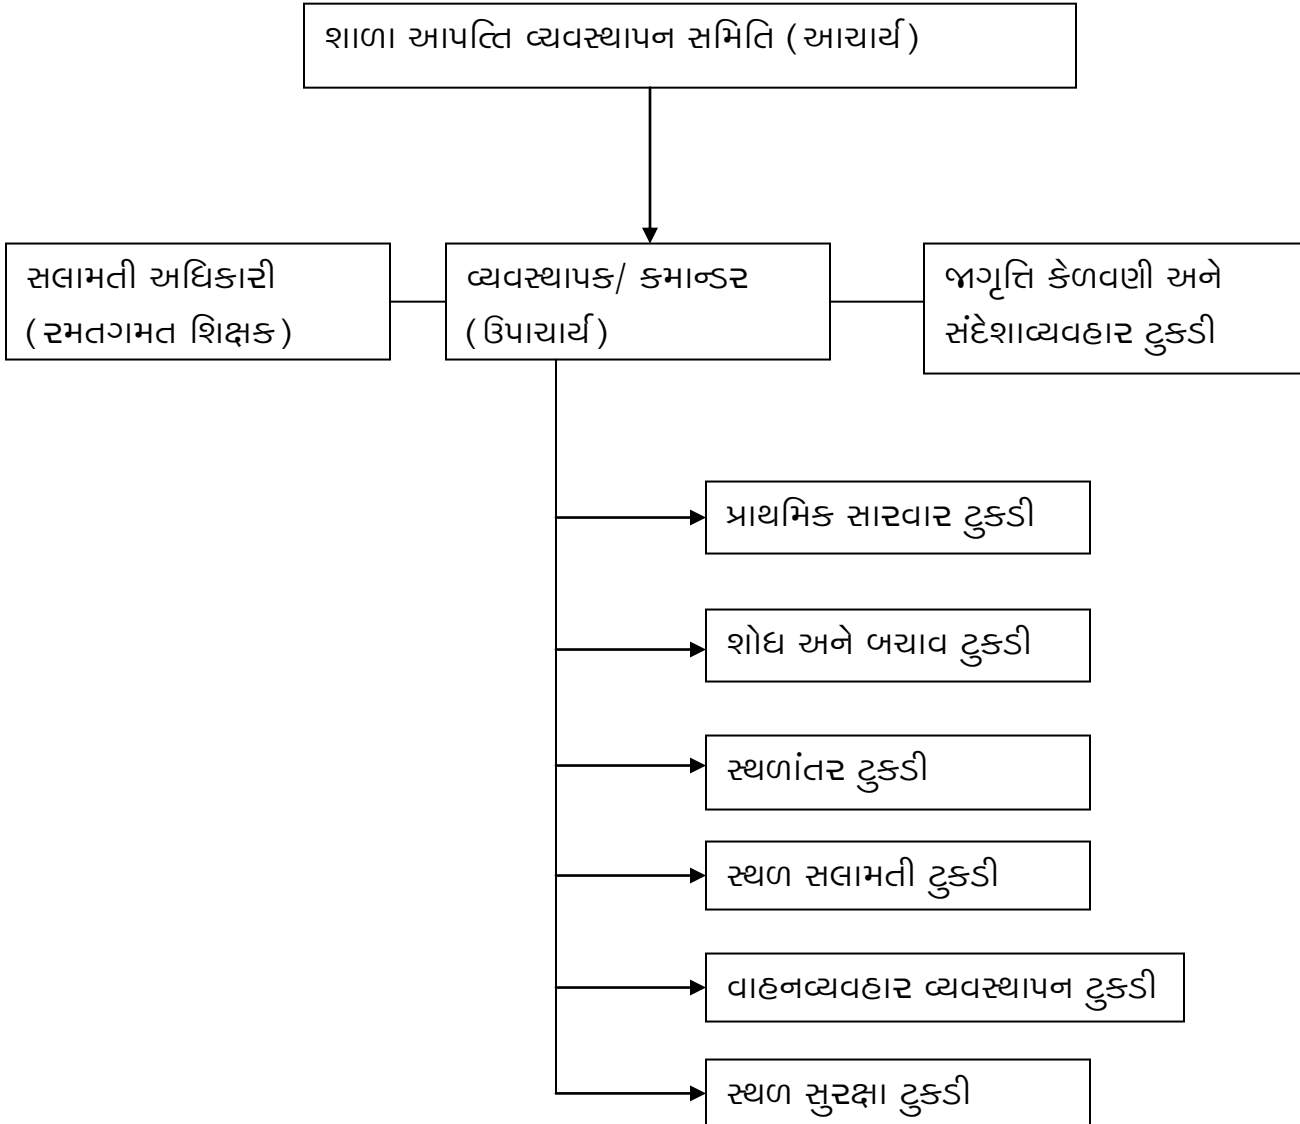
શાળા આપત્તિ વ્યવસ્થાપન સમિતિ (આચાર્ય)

સલામતી અધિકારી (રમતગમત શિક્ષક)

વ્યવસ્થાપક/ કમાન્ડર (ઉપાચાર્ય)

જાગૃત્તિ કેળવણી અને સંદેશાવ્યવહાર ટુકડી

પ્રાથમિક સારવાર ટુકડી

શોધ અને બચાવ ટુકડી

સ્થળાંતર ટુકડી

સ્થળ સલામતી ટુકડી

વાહનવ્યવહાર વ્યવસ્થાપન ટુકડી

સ્થળ સુરક્ષા ટુકડી